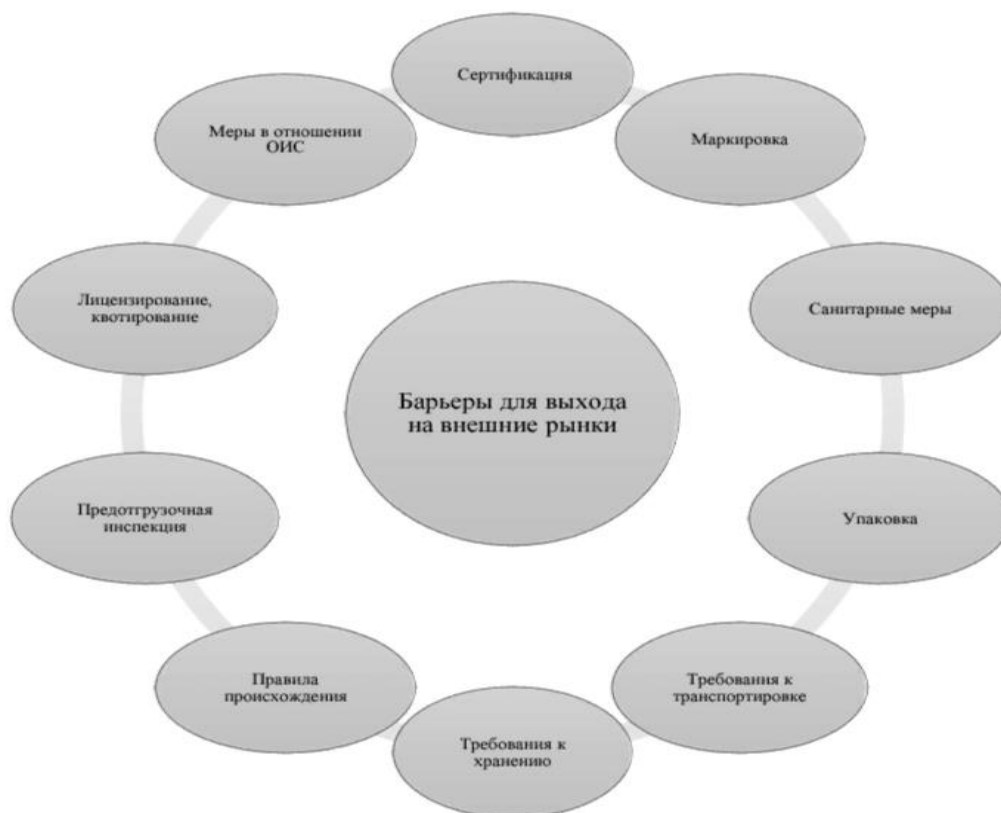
Барьеры для выхода на внешние рынки

Сертификация

Маркировка

Санитарные меры

Упаковка

Требования к транспортировке

Требования к хранению

Правила происхождения

Предотгрузочная инспекция

Лицензирование, квотирование

Меры в отношении ОИС